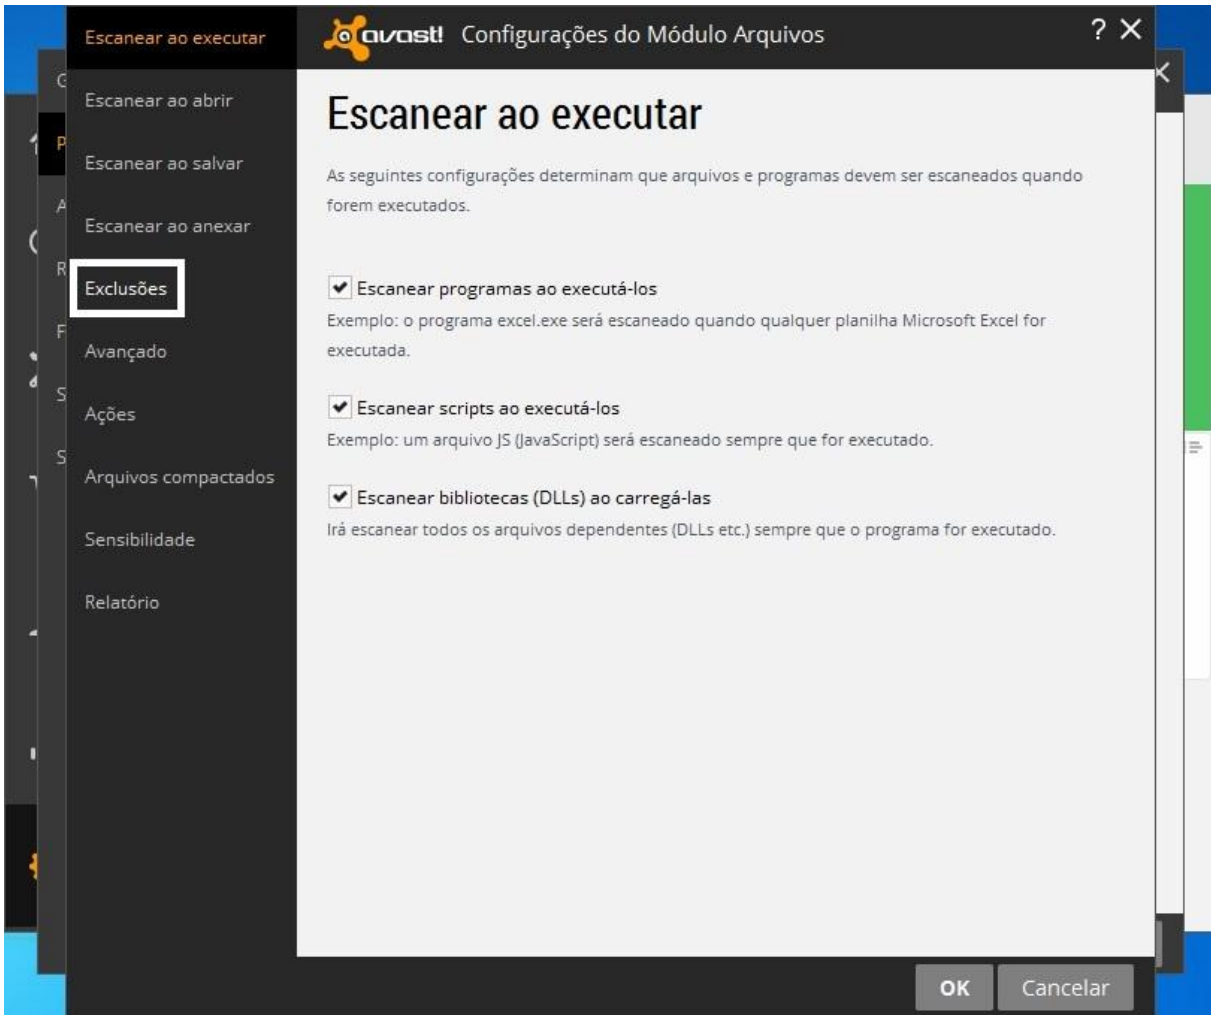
Escanear ao executar
Escanear ao abrir
Escanear ao salvar
Escanear ao anexar
Exclusões
Avançado
Ações
Arquivos compactados
Sensibilidade
Relatório

avast! Configurações do Módulo Arquivos

? ✕

Escanear ao executar

As seguintes configurações determinam que arquivos e programas devem ser escaneados quando forem executados.

Escanear programas ao executá-los
Exemplo: o programa excel.exe será escaneado quando qualquer planilha Microsoft Excel for executada.

Escanear scripts ao executá-los
Exemplo: um arquivo JS (JavaScript) será escaneado sempre que for executado.

Escanear bibliotecas (DLLs) ao carregá-las
Irá escanear todos os arquivos dependentes (DLLs etc.) sempre que o programa for executado.

OK
Cancelar